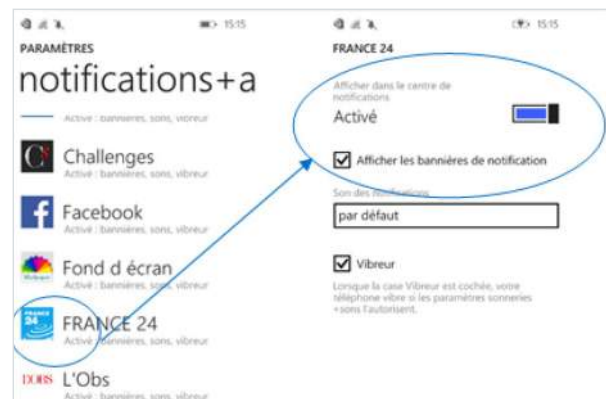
15:15

PARAMÈTRES

notifications+a

Activé : bannières, sons, vibreur

Challenges

Activé : bannières, sons, vibreur

Facebook

Activé : bannières, sons, vibreur

Fond d écran

Activé : bannières, sons, vibreur

FRANCE 24

Activé : bannières, sons, vibreur

L'Obs

Activé : bannières, sons, vibreur

15:15

FRANCE 24

Afficher dans le centre de notifications

Activé

Afficher les bannières de notification

Son des notifications

par défaut

Vibreur

Lorsque la case Vibreur est cochée, votre téléphone vibre si les paramètres sonneries +sons l'autorisent.